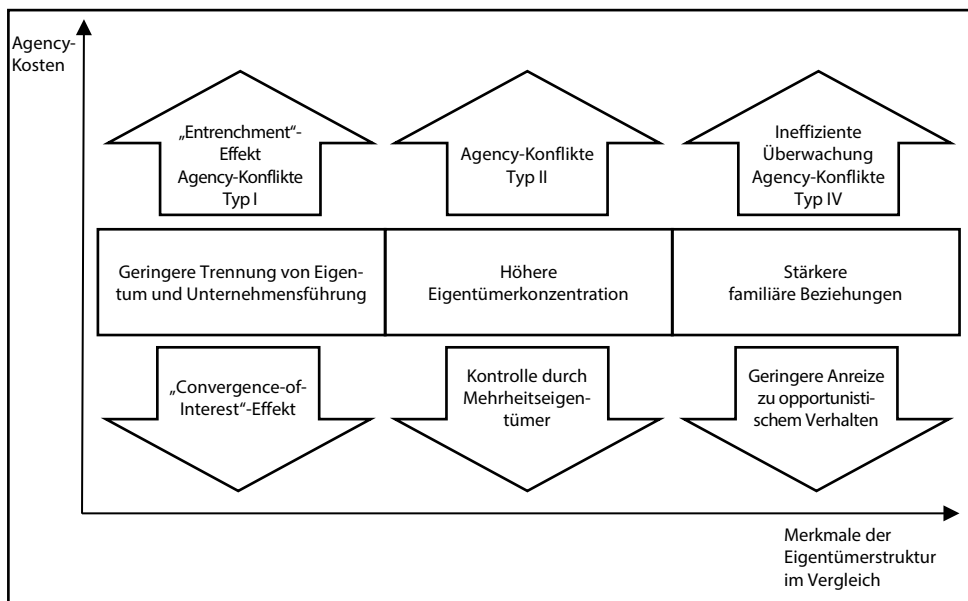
Agency-Kosten

„Entrenchment"-Effekt Agency-Konflikte Typ I

Agency-Konflikte Typ II

Ineffiziente Überwachung Agency-Konflikte Typ IV

Geringere Trennung von Eigentum und Unternehmensführung

Höhere Eigentümerkonzentration

Stärkere familiäre Beziehungen

„Convergence-of-Interest"-Effekt

Kontrolle durch Mehrheitseigentümer

Geringere Anreize zu opportunistischem Verhalten

Merkmale der Eigentümerstruktur im Vergleich